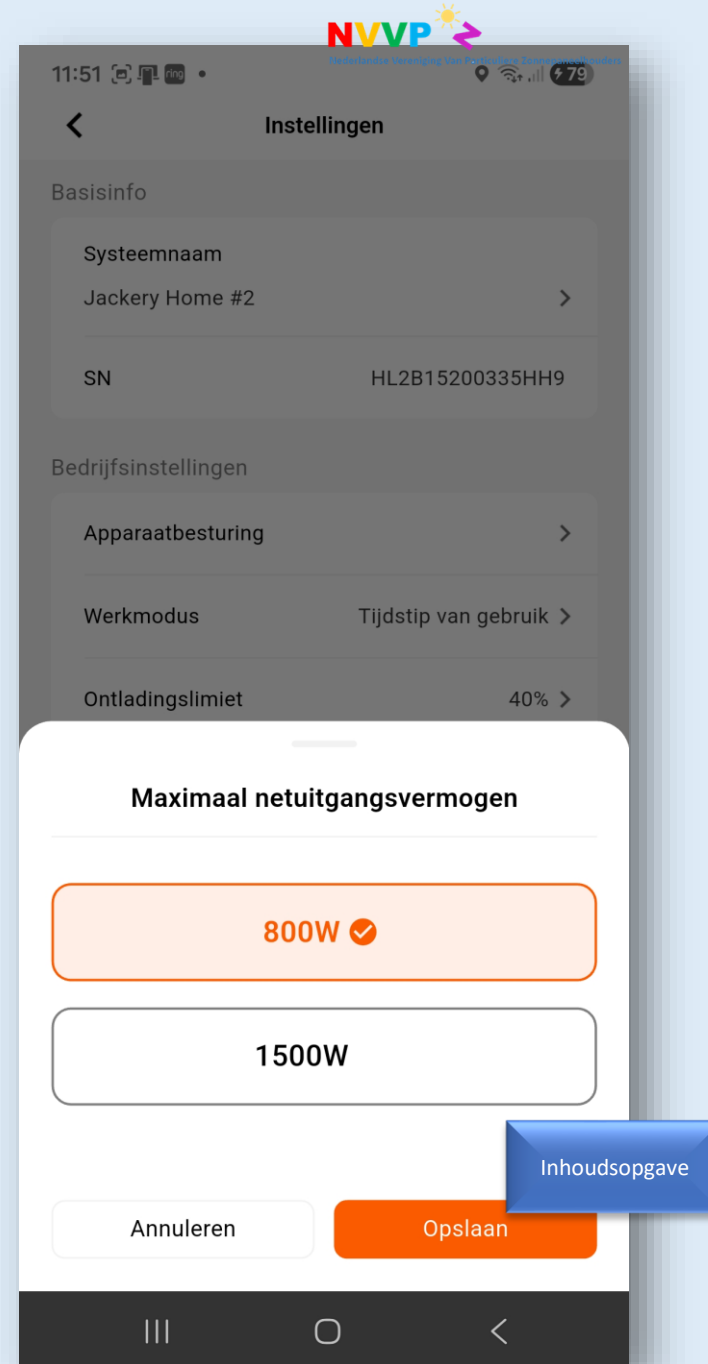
NVVP

Nederlandse Vereniging Van Particuliere Zonnepaneelhouders

11:51 ring •

79

Instellingen

Basisinfo

Systeemnaam

Jackery Home #2

SN HL2B15200335HH9

Bedrijfsinstellingen

Apparaatbesturing

Werkmodus Tijdstip van gebruik

Ontladingslimiet 40%

Maximaal netuitgangsvermogen

800W

1500W

Inhoudsopgave

Annuleren

Opslaan